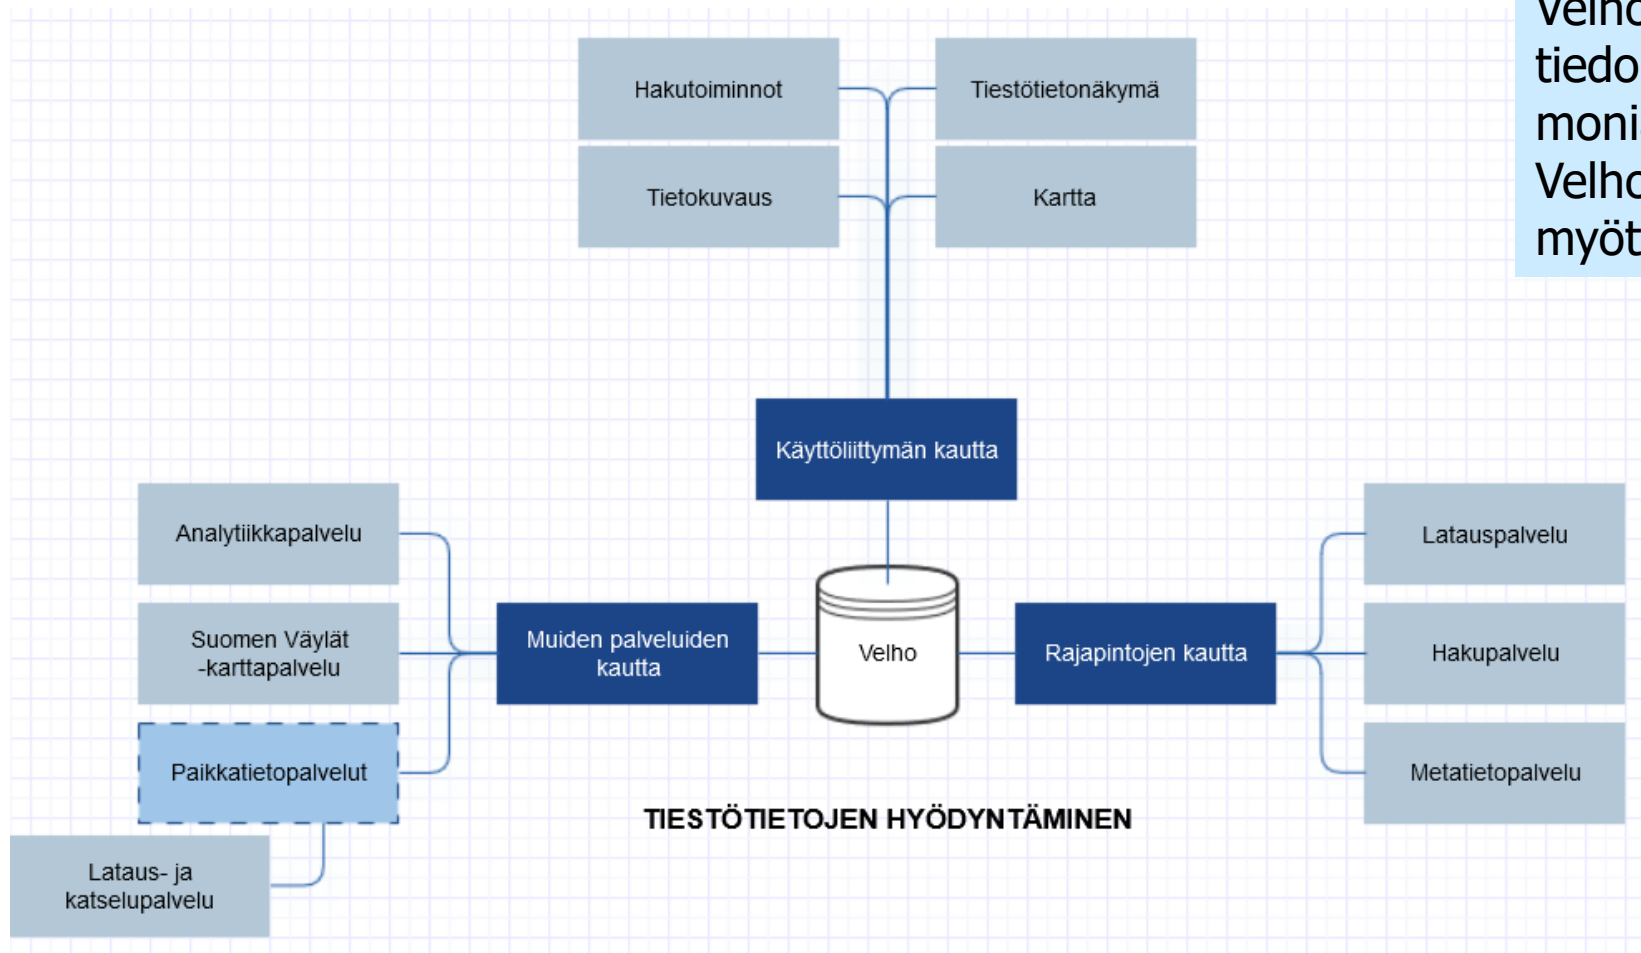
Velho tiedo moni Velho myöt

Hakutoiminnot

Tiestötietonäkymä

Tietokuvaus

Kartta

Käyttöliittymän kautta

Analytiikkapalvelu

Suomen Väylät -karttapalvelu

Paikkatietopalvelut

Lataus- ja katselupalvelu

Muiden palveluiden kautta

Velho

Rajapintojen kautta

Latauspalvelu

Hakupalvelu

Metatietopalvelu

TIESTÖTIETOJEN HYÖDYNTÄMINEN